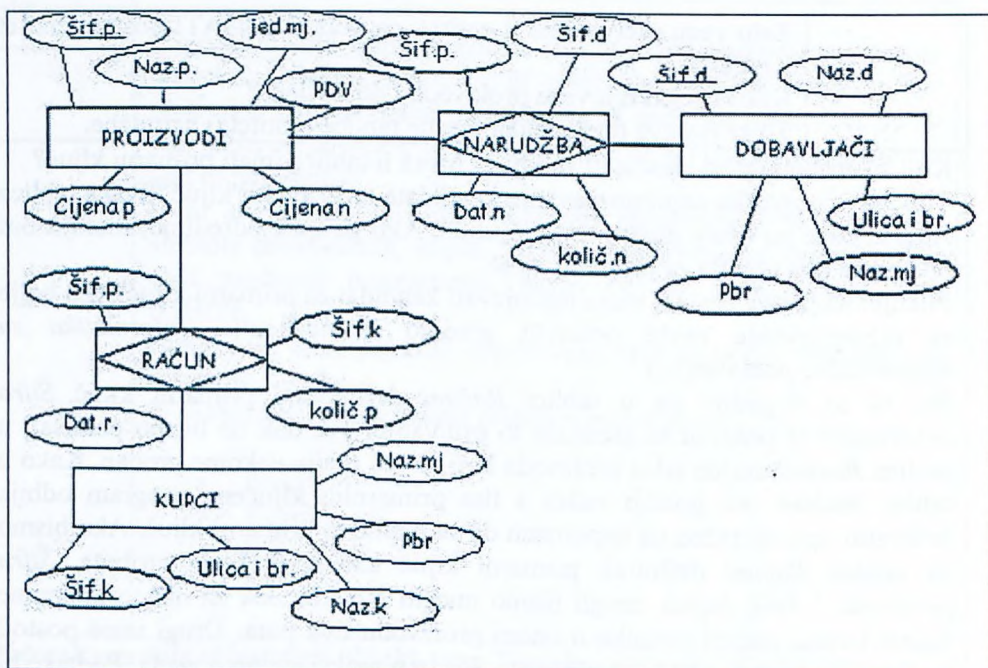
Šif.p.
jed.mj.
Naz.p.
PDV
PROIZVODI
Cijena p
Cijena n
Šif.p.
Šif.d
NARUDŽBA
Dat.n
količ.n
Šif.d
Naz.d
DOBAVLJAČI
Ulica i br.
Naz.mj
Pbr
Šif.p.
RAČUN
Šif.k
Dat.r.
količ.p
KUPCI
Naz.mj
Pbr
Ulica i br.
Šif.k
Naz.k